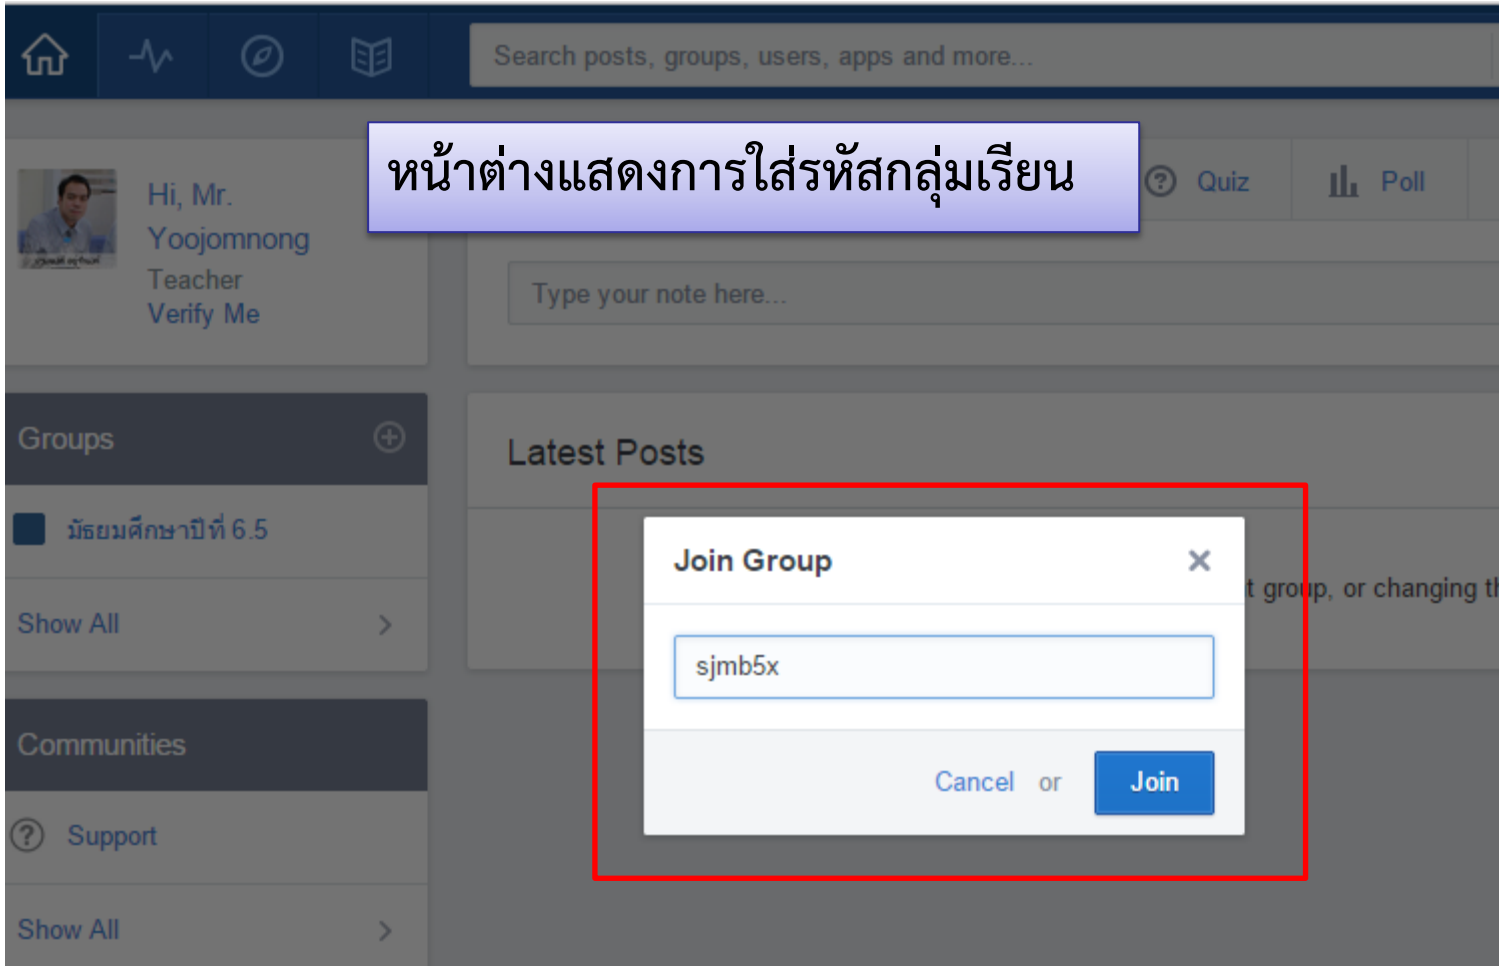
Search posts, groups, users, apps and more...

หน้าต่างแสดงการใส่รหัสกลุ่มเรียน

Quiz

Poll

Hi, Mr. Yoojomnong
Teacher
Verify Me

Type your note here...

Groups

มัธยมศึกษาปีที่ 6.5

Show All

Latest Posts

t group, or changing t

Communities

Support

Show All

Join Group

sjmb5x

Cancel or Join